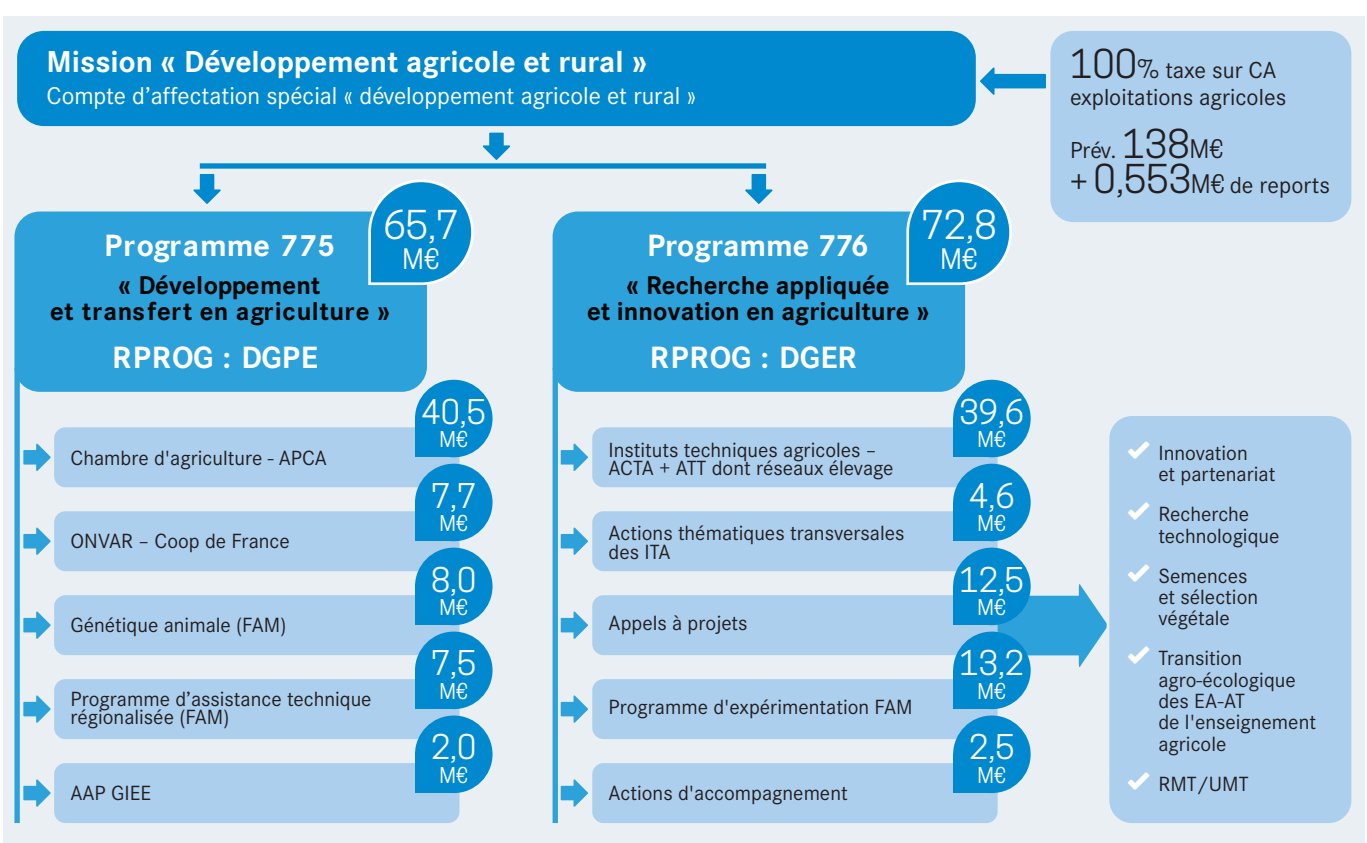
Mission « Développement agricole et rural »
Compte d'affectation spécial « développement agricole et rural »

100% taxe sur CA exploitations agricoles

Prév. 138M€
+ 0,553M€ de reports

Programme 775
« Développement et transfert en agriculture »
RPROG : DGPE

65,7 M€

Chambre d'agriculture - APCA
40,5 M€

ONVAR – Coop de France
7,7 M€

Génétique animale (FAM)
8,0 M€

Programme d'assistance technique régionalisée (FAM)
7,5 M€

AAP GIEE
2,0 M€

Programme 776
« Recherche appliquée et innovation en agriculture »
RPROG : DGER

72,8 M€

Instituts techniques agricoles – ACTA + ATT dont réseaux élevage
39,6 M€

Actions thématiques transversales des ITA
4,6 M€

Appels à projets
12,5 M€

Programme d'expérimentation FAM
13,2 M€

Actions d'accompagnement
2,5 M€

Innovation et partenariat

Recherche technologique

Semences et sélection végétale

Transition agro-écologique des EA-AT de l'enseignement agricole

RMT/UMT